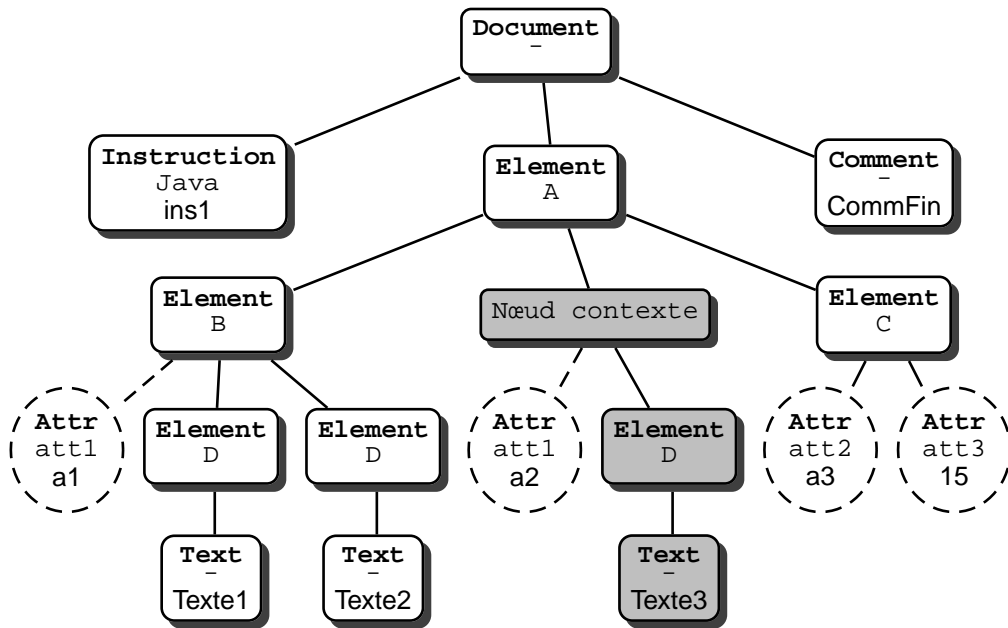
Document
–

Instruction
Java
ins1

Element
A

Comment
–
CommFin

Element
B

Nœud contexte

Element
C

Attr
att1
a1

Element
D

Element
D

Attr
att1
a2

Element
D

Attr
att2
a3

Attr
att3
15

Text
–
Texte1

Text
–
Texte2

Text
–
Texte3